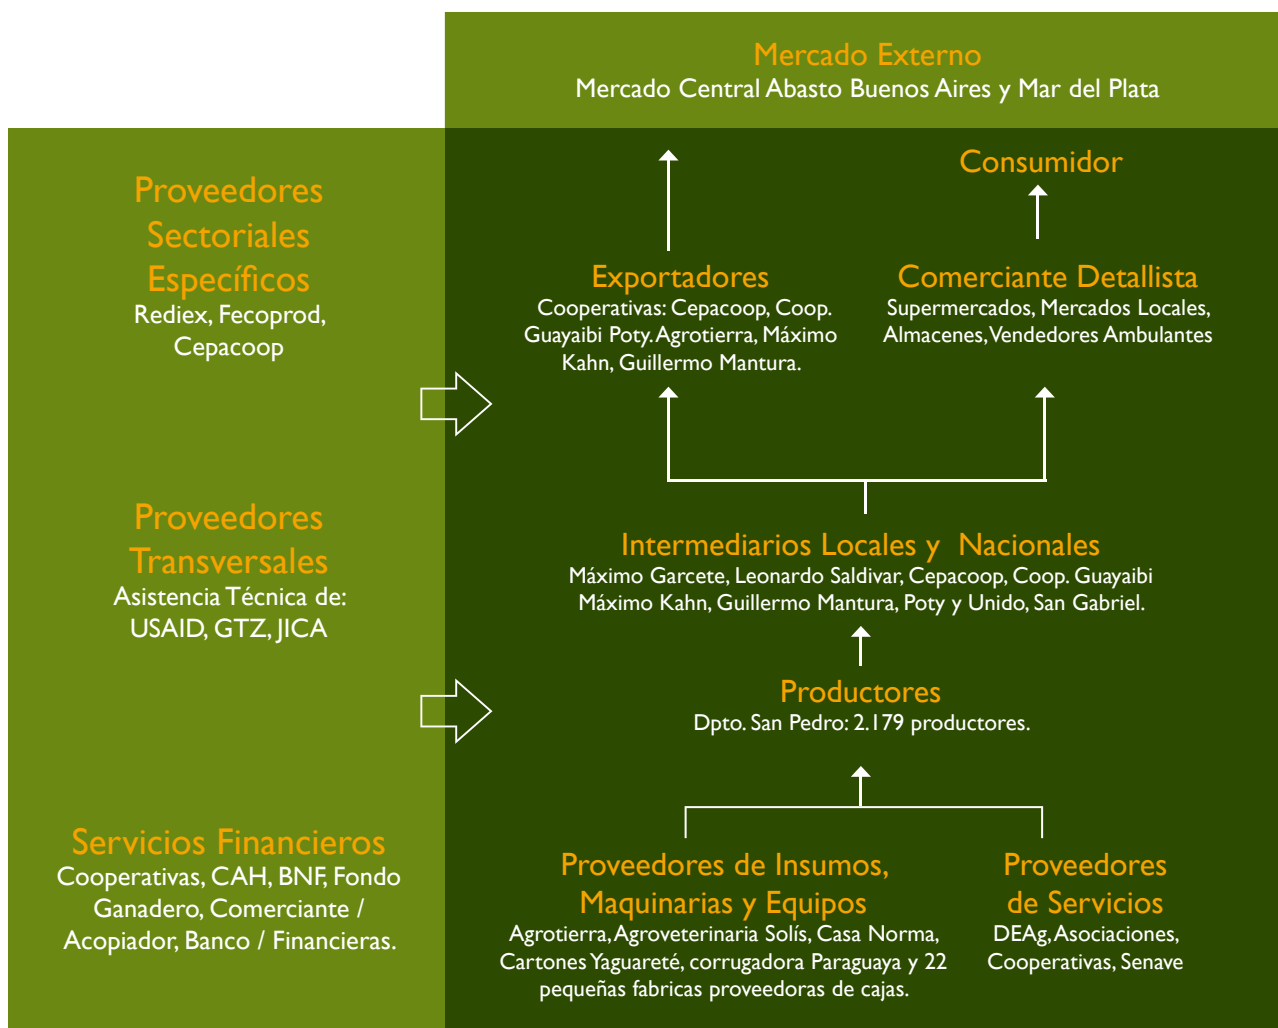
Mercado Externo
Mercado Central Abasto Buenos Aires y Mar del Plata

Proveedores Sectoriales Específicos
Rediex, Fecoprod, Cepacoop

Proveedores Transversales
Asistencia Técnica de: USAID, GTZ, JICA

Servicios Financieros
Cooperativas, CAH, BNF, Fondo Ganadero, Comerciante / Acopiador, Banco / Financieras.

Consumidor

Exportadores
Cooperativas: Cepacoop, Coop. Guayaibi Poty. Agrotierra, Máximo Kahn, Guillermo Mantura.

Comerciante Detallista
Supermercados, Mercados Locales, Almacenes, Vendedores Ambulantes

Intermediarios Locales y Nacionales
Máximo Garcete, Leonardo Saldivar, Cepacoop, Coop. Guayaibi Máximo Kahn, Guillermo Mantura, Poty y Unido, San Gabriel.

Productores
Dpto. San Pedro: 2.179 productores.

Proveedores de Insumos, Maquinarias y Equipos
Agrotierra, Agroveterinaria Solís, Casa Norma, Cartones Yaguareté, corrugadora Paraguaya y 22 pequeñas fabricas proveedoras de cajas.

Proveedores de Servicios
DEAg, Asociaciones, Cooperativas, Senave